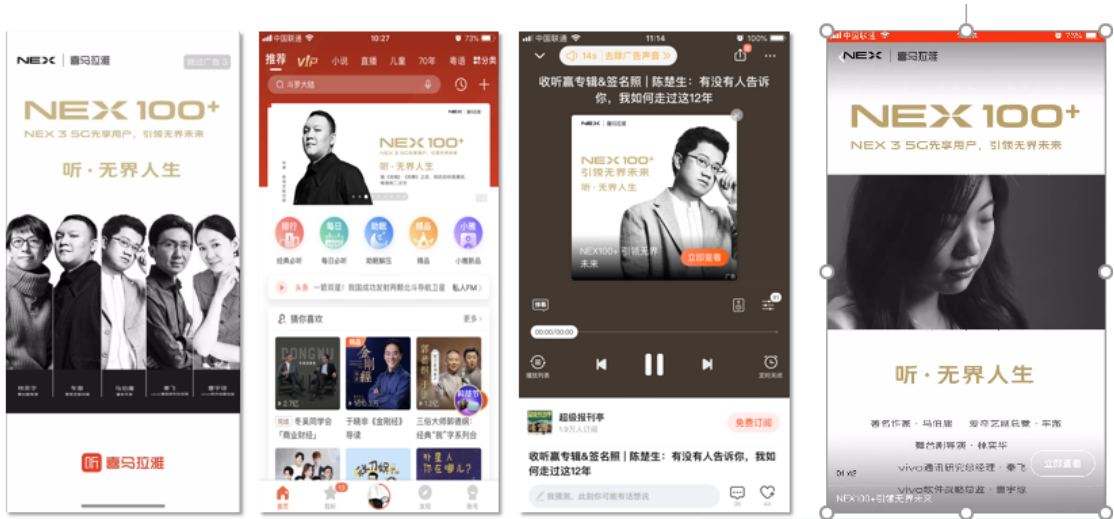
NEX | 喜马拉雅
跳过广告

NEX 100⁺
NEX 3 5G先享用户，引领无界未来

听 · 无界人生

喜马拉雅

中国联通 10:27 73%
推荐 VIP 小说 直播 儿童 70年 粤语 分类
斗罗大陆
NEX 100⁺
听 · 无界人生
排行 每日 助眠 精品 小雅
经典必听 每日必听 助眠解压 精品 小雅新品
头条 一颗彗星！我国成功发射两颗北斗导航卫星 私人FM
猜你喜欢 更多
商业财经
于晓非《金刚经》导读
三位大师郭德纲：经典"我"字系列合
首页 我听 发现 账号

中国联通 11:14 100%
14s 去除广告声音
收听赢专辑&签名照 | 陈楚生：有没有人告诉你，我如何走过这12年
NEX 100⁺
引领无界未来
听 · 无界人生
NEX100+ 引领无界未来
立即查看
广告
00:00/00:00
播放列表 定时关闭
超级报刊亭
免费订阅
收听赢专辑&签名照 | 陈楚生：有没有人告诉你，我如何走过这12年
就现在，此刻你可能在这里说

中国联通 73%
NEX | 喜马拉雅
NEX 100⁺
NEX 3 5G先享用户，引领无界未来
听 · 无界人生
著名作家 · 马伯庸 爱奇艺副总裁 · 车澈
舞台剧导演 · 林奕华
vivo通讯研究院经理 · 李飞
vivo软件战略总监 · 曹宇珍
立即查看
NEX100+引领无界未来